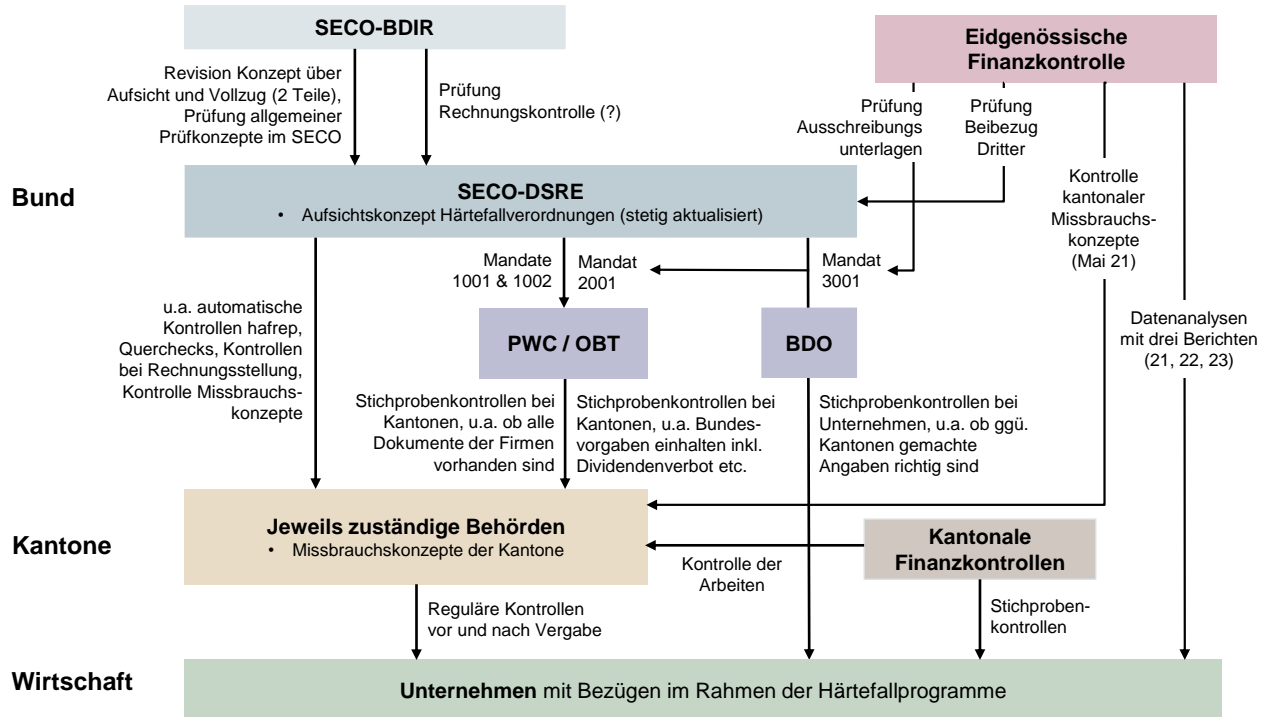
SECO-BDIR

Eidgenössische Finanzkontrolle

Revision Konzept über Aufsicht und Vollzug (2 Teile), Prüfung allgemeiner Prüfkonzepte im SECO

Prüfung Rechnungskontrolle (?)

Prüfung Ausschreibungs unterlagen

Prüfung Beibezug Dritter

Bund

SECO-DSRE
• Aufsichtskonzept Härtefallverordnungen (stetig aktualisiert)

Kontrolle kantonaler Missbrauchs-konzepte (Mai 21)

Mandate 1001 & 1002

Mandat 2001

Mandat 3001

u.a. automatische Kontrollen hafrep, Querchecks, Kontrollen bei Rechnungsstellung, Kontrolle Missbrauchs-konzepte

PWC / OBT

BDO

Datenanalysen mit drei Berichten (21, 22, 23)

Stichprobenkontrollen bei Kantonen, u.a. ob alle Dokumente der Firmen vorhanden sind

Stichprobenkontrollen bei Kantonen, u.a. Bundes-vorgaben einhalten inkl. Dividendenverbot etc.

Stichprobenkontrollen bei Unternehmen, u.a. ob ggü. Kantonen gemachte Angaben richtig sind

Kantone

Jeweils zuständige Behörden
• Missbrauchskonzepte der Kantone

Kontrolle der Arbeiten

Kantonale Finanzkontrollen

Reguläre Kontrollen vor und nach Vergabe

Stichproben-kontrollen

Wirtschaft

Unternehmen mit Bezügen im Rahmen der Härtefallprogramme